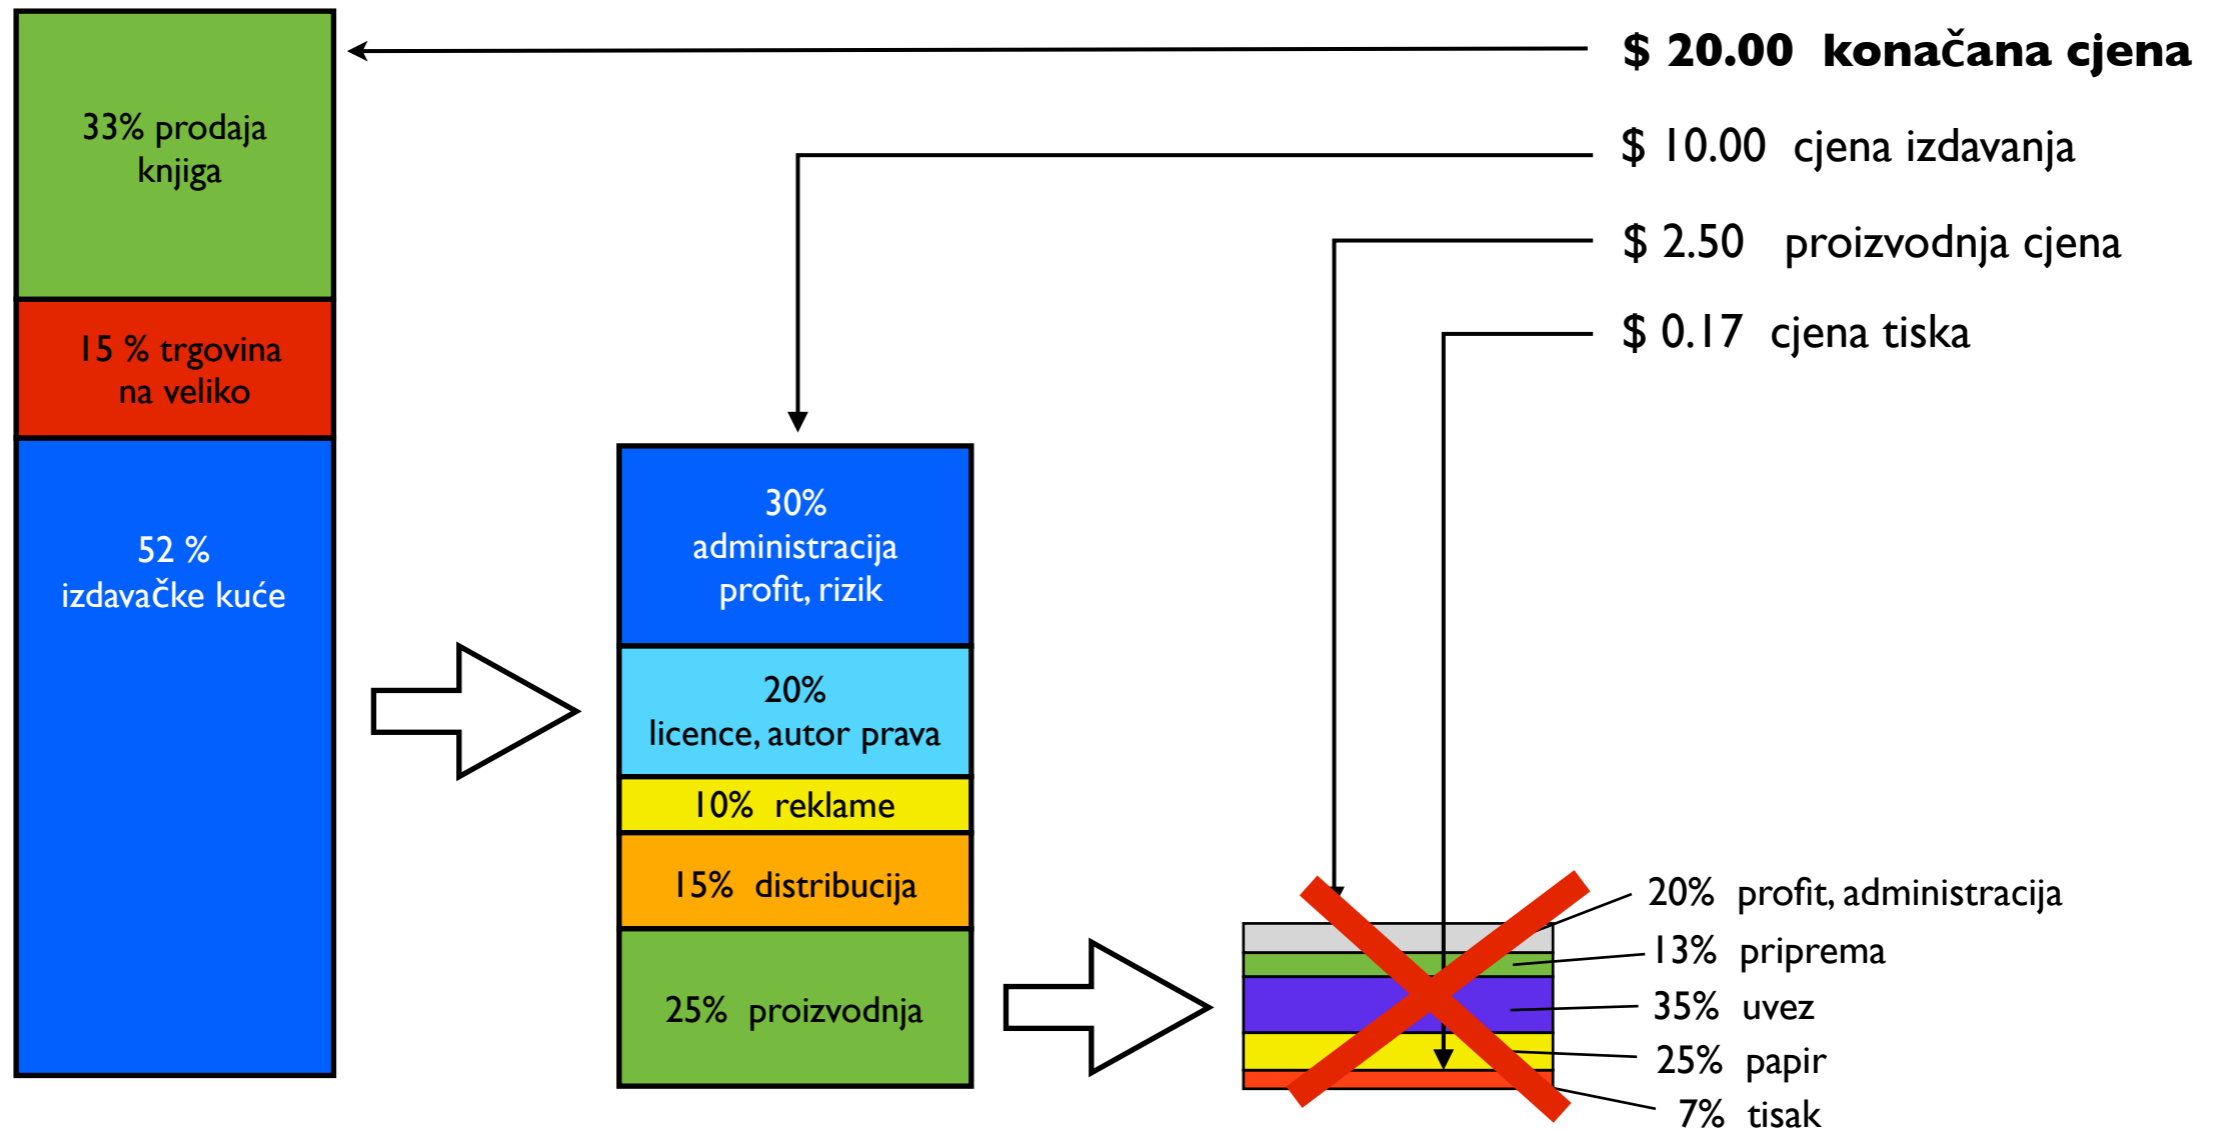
33% prodaja knjiga

15 % trgovina na veliko

52 % izdavačke kuće

$ 20.00 konačana cjena

$ 10.00 cjena izdavanja

$ 2.50 proizvodnja cjena

$ 0.17 cjena tiska

30% administracija profit, rizik

20% licence, autor prava

10% reklame

15% distribucija

25% proizvodnja

20% profit, administracija

13% priprema

35% uvez

25% papir

7% tisak